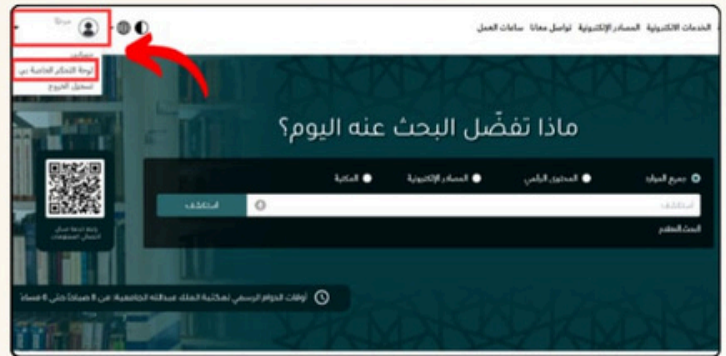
الخدمات الالكترونية المصادر الإلكترونية تواصل معنا ساعات العمل

مرحبا

حسابي
لوحة التحكم الخاصة بي
تسجيل الخروج

ماذا تفضّل البحث عنه اليوم؟

جميع الموارد المحتوى الرقمي المصادر الإلكترونية المكتبة

استكشف

استكشف

البحث المتقدم

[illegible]

أوقات الدوام الرسمي لمكتبة الملك عبدالله الجامعية: من 8 صباحاً حتى 8 مساءً